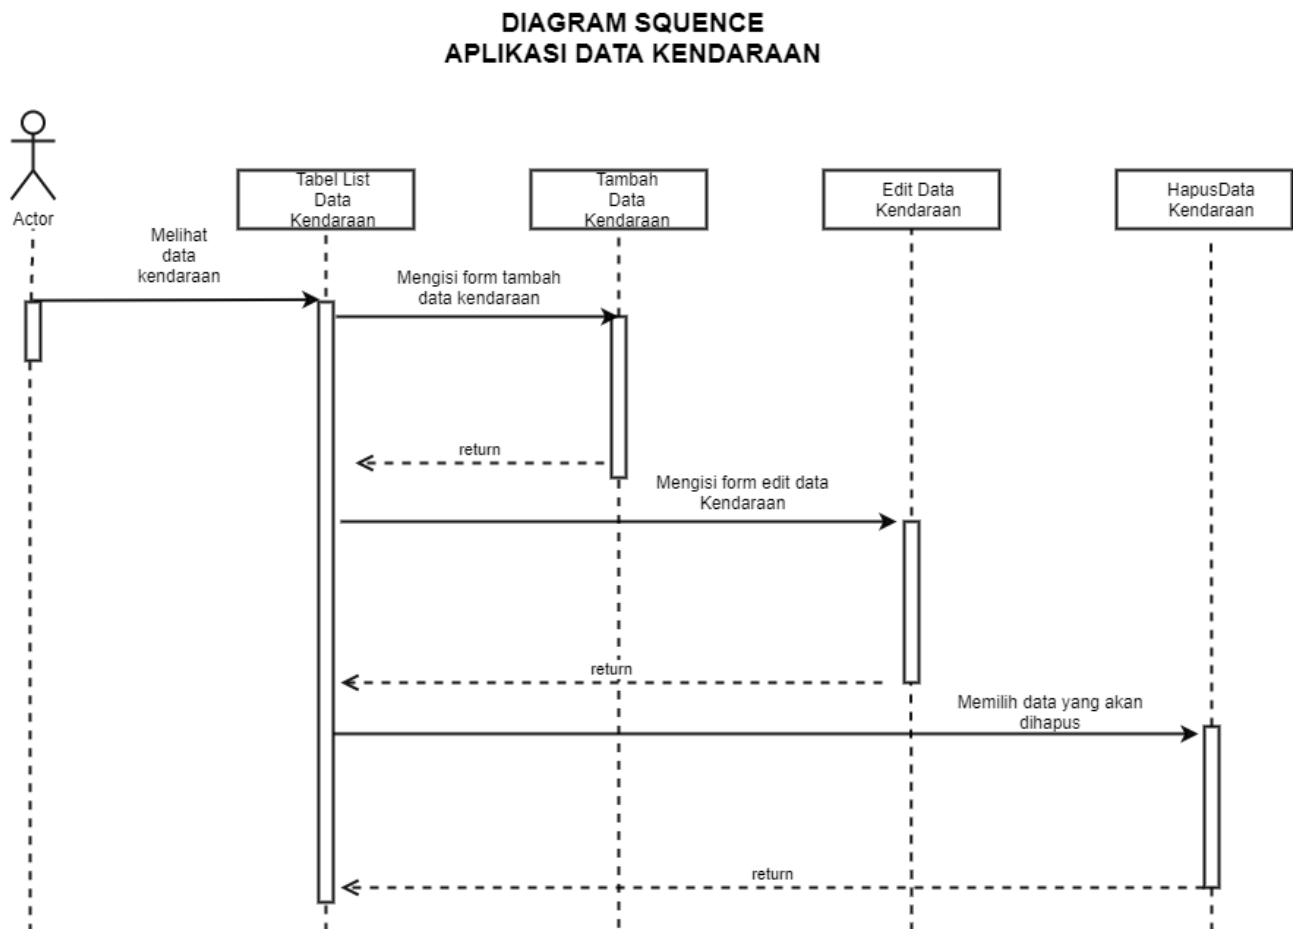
DIAGRAM SQUENCE
APLIKASI DATA KENDARAAN

Actor

Tabel List Data Kendaraan

Tambah Data Kendaraan

Edit Data Kendaraan

HapusData Kendaraan

Melihat data kendaraan

Mengisi form tambah data kendaraan

return

Mengisi form edit data Kendaraan

return

Memilih data yang akan dihapus

return